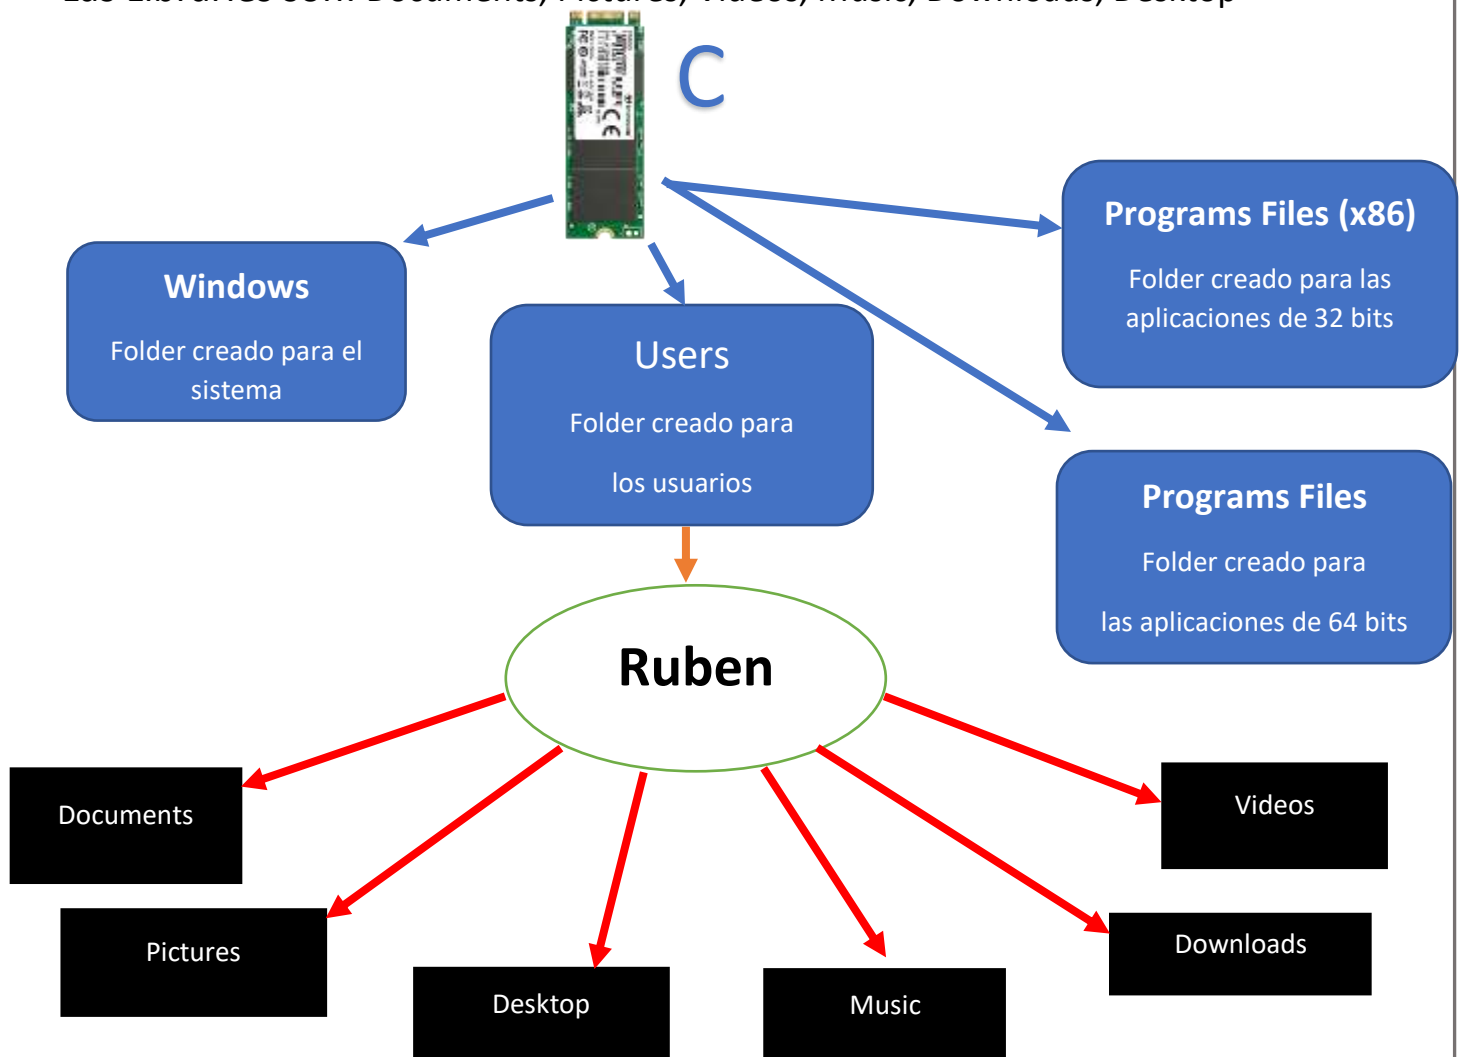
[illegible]

C

Windows

Folder creado para el sistema

Users

Folder creado para

los usuarios

Programs Files (x86)

Folder creado para las aplicaciones de 32 bits

Programs Files

Folder creado para

las aplicaciones de 64 bits

Ruben

Documents

Pictures

Desktop

Music

Downloads

Videos